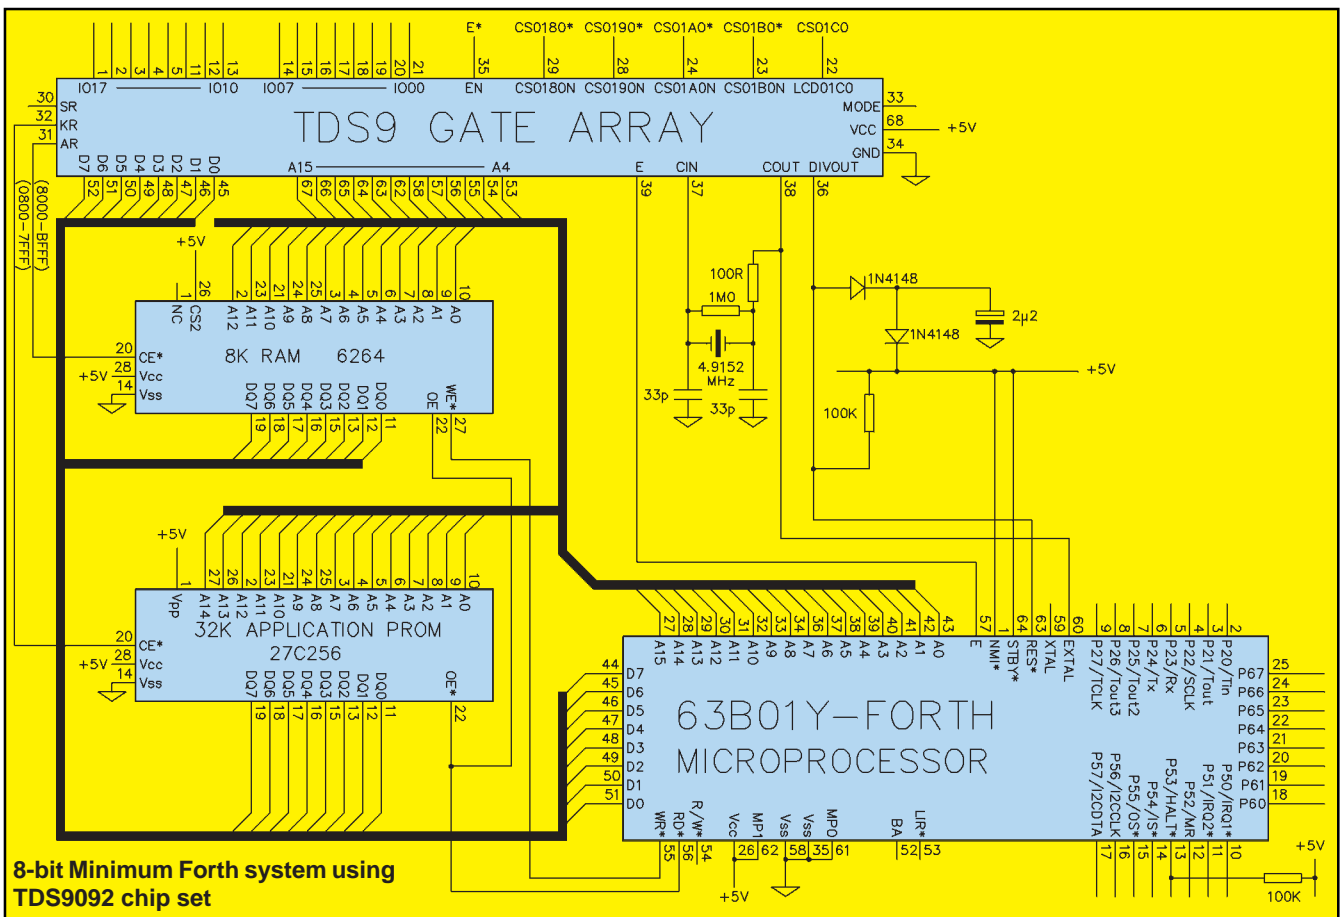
E* CS0180* CS0190* CS01A0* CS01B0* CS01C0

1 2 3 4 5 11 12 13 14 15 16 17 18 19 20 21 35 29 28 24 23 22

IO17 IO10 IO07 IO00 EN CS0180N CS0190N CS01A0N CS01B0N LCD01C0

30 SR
32 KR
31 AR

TDS9 GATE ARRAY

MODE 33
VCC 68 +5V
GND 34

D7 D6 D5 D4 D3 D2 D1 D0 A15 A4 E CIN COUT DIVOUT

52 51 50 49 48 47 46 45 67 66 65 64 63 62 58 57 56 55 54 53 39 37 38 36

(8000-BFFF)
(0800-7FFF)

+5V

1 26 2 23 21 24 25 3 4 5 6 7 8 9 10

NC CS2 A12 A11 A10 A9 A8 A7 A6 A5 A4 A3 A2 A1 A0

20 CE*
+5V 28 Vcc
14 Vss

8K RAM 6264

DQ7 DQ6 DQ5 DQ4 DQ3 DQ2 DQ1 DQ0 OE WE*

19 18 17 16 15 13 12 11 22 27

100R
1M0
4.9152 MHz
33p 33p

1N4148
1N4148
2µ2
+5V
100K

+5V

1 27 26 2 23 21 24 25 3 4 5 6 7 8 9 10

Vpp A14 A13 A12 A11 A10 A9 A8 A7 A6 A5 A4 A3 A2 A1 A0

32K APPLICATION PROM
27C256

20 CE*
+5V 28 Vcc
14 Vss

DQ7 DQ6 DQ5 DQ4 DQ3 DQ2 DQ1 DQ0 OE*

19 18 17 16 15 13 12 11 22

27 28 29 30 31 32 33 34 36 37 38 39 40 41 42 43 57 1 64 63 59 60 9 8 7 6 5 4 3 2

A15 A14 A13 A12 A11 A10 A9 A8 A7 A6 A5 A4 A3 A2 A1 A0 E NMI* STBY* RES* XTAL EXTAL P27/TCLK P26/Tout3 P25/Tout2 P24/Tx P23/Rx P22/SCLK P21/Tout P20/Tin

44 D7
45 D6
46 D5
47 D4
48 D3
49 D2
50 D1
51 D0

63B01Y-FORTH
MICROPROCESSOR

P67 25
P66 24
P65 23
P64 22
P63 21
P62 20
P61 19
P60 18

WR* RD* R/W* Vcc MP1 Vss Vss MP0 BA LIR* P57/I2CDTA P56/I2CCLK P55/OS* P54/IS* P53/HALT* P52/MR P51/IRQ2* P50/IRQ1*

55 56 54 26 62 58 35 61 52 53 17 16 15 14 13 12 11 10

+5V
+5V
100K

8-bit Minimum Forth system using TDS9092 chip set